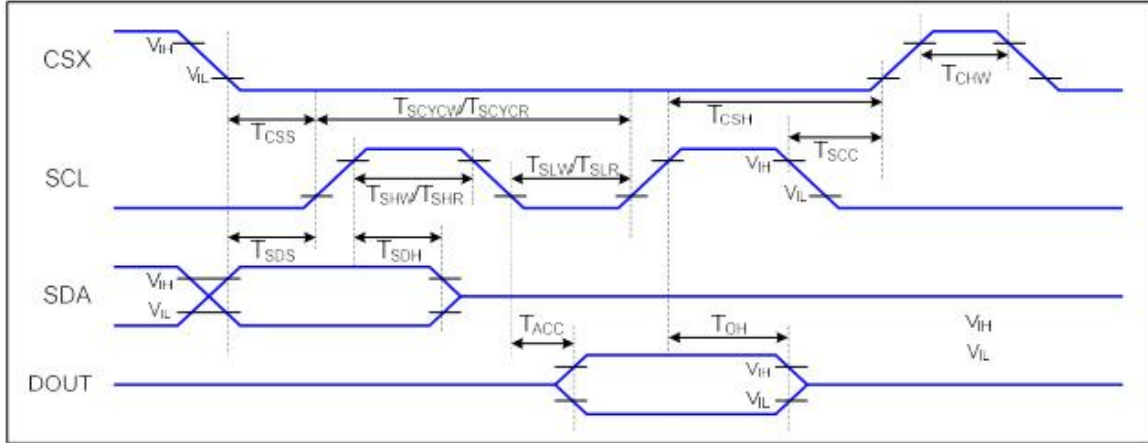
CSX

$V_{IH}$

$V_{IL}$

$T_{CSS}$

$T_{SCYCW}/T_{SCYCR}$

$T_{CSH}$

$T_{CHW}$

$T_{SCC}$

SCL

$T_{SHW}/T_{SHR}$

$T_{SLW}/T_{SLR}$

$V_{IH}$

$V_{IL}$

$T_{SDS}$

$T_{SDH}$

SDA

$V_{IH}$

$V_{IL}$

$T_{ACC}$

$T_{OH}$

$V_{IH}$

$V_{IL}$

DOUT

$V_{IH}$

$V_{IL}$